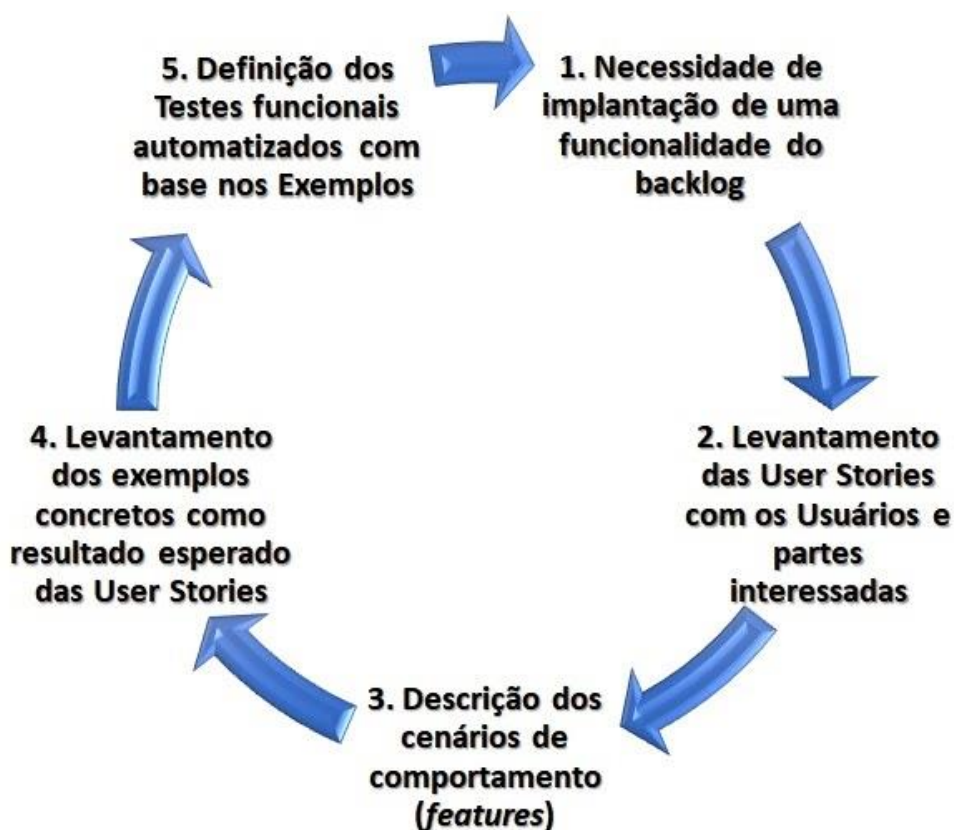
5. Definição dos Testes funcionais automatizados com base nos Exemplos

1. Necessidade de implantação de uma funcionalidade do backlog

2. Levantamento das User Stories com os Usuários e partes interessadas

3. Descrição dos cenários de comportamento (*features*)

4. Levantamento dos exemplos concretos como resultado esperado das User Stories